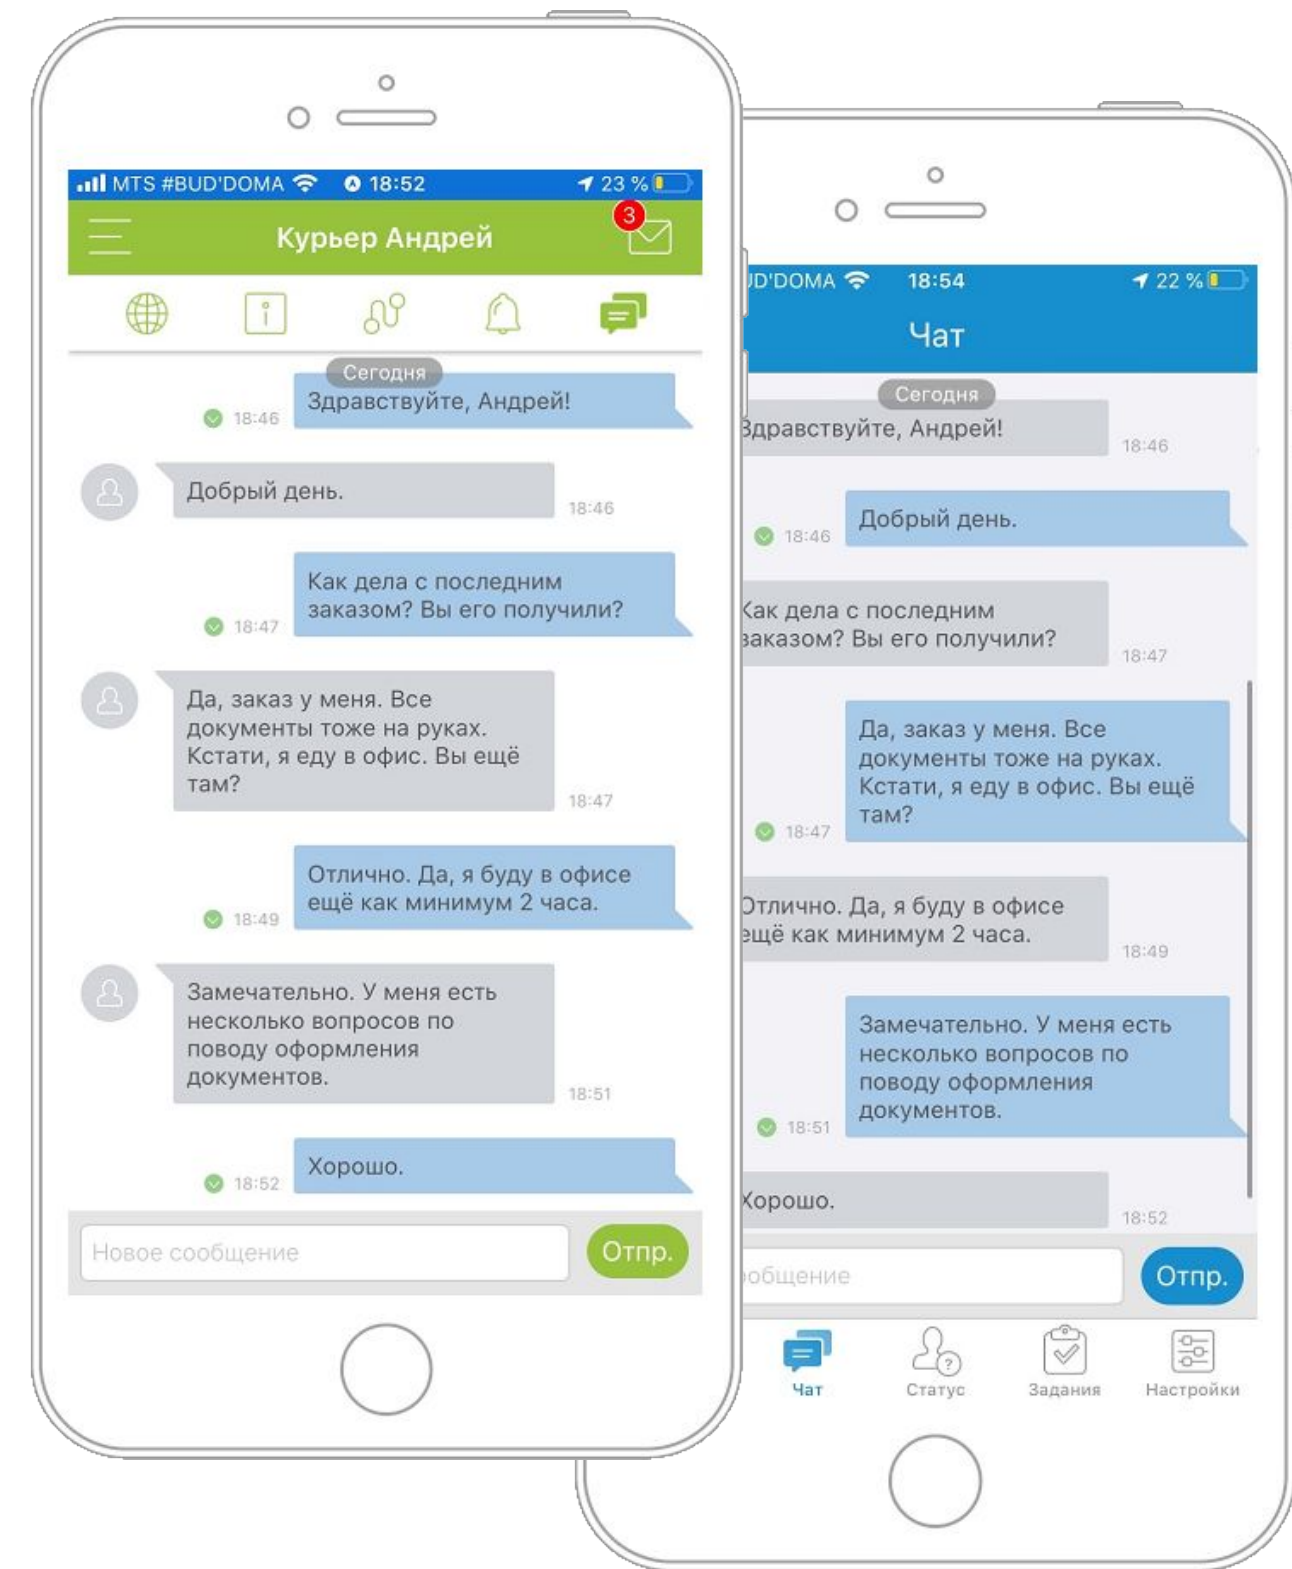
MTS #BUD'DOMA 18:52 23 %

Курьер Андрей

3

Сегодня

18:46 Здравствуйте, Андрей!

Добрый день. 18:46

18:47 Как дела с последним заказом? Вы его получили?

Да, заказ у меня. Все документы тоже на руках. Кстати, я еду в офис. Вы ещё там? 18:47

18:49 Отлично. Да, я буду в офисе ещё как минимум 2 часа.

Замечательно. У меня есть несколько вопросов по поводу оформления документов. 18:51

18:52 Хорошо.

Новое сообщение

Отпр.

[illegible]D'DOMA 18:54 22 %

Чат

Сегодня

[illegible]дравствуйте, Андрей! 18:46

18:46 Добрый день.

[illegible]ак дела с последним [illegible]аказом? Вы его получили? 18:47

18:47 Да, заказ у меня. Все документы тоже на руках. Кстати, я еду в офис. Вы ещё там?

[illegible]тлично. Да, я буду в офисе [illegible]щё как минимум 2 часа. 18:49

18:51 Замечательно. У меня есть несколько вопросов по поводу оформления документов.

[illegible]орошо. 18:52

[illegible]ообщение

Отпр.

Чат Статус Задания Настройки